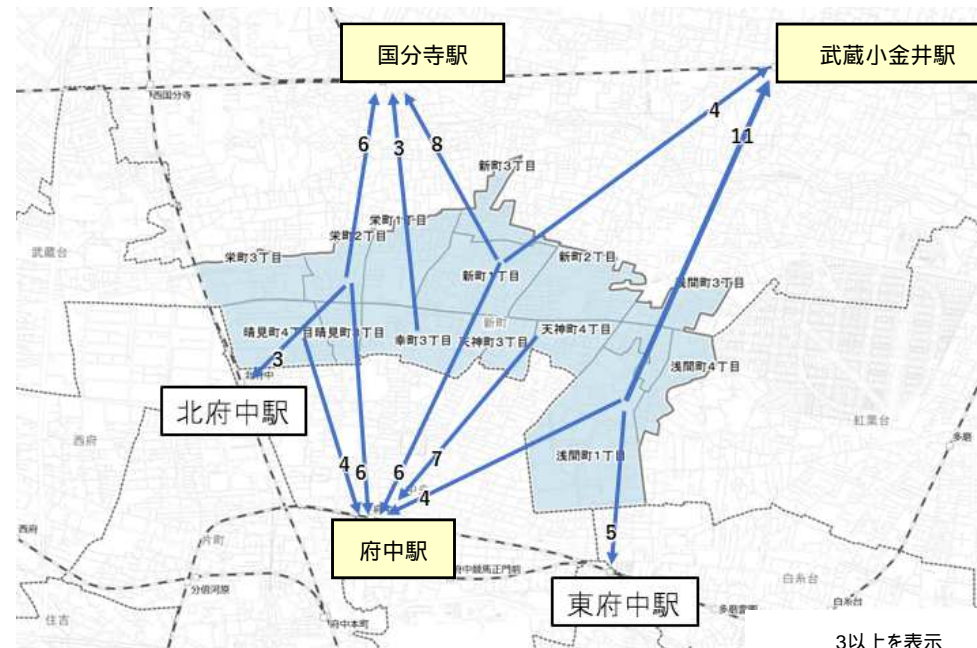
国分寺駅

武蔵小金井駅

西国分寺

6
3
8
4
11

新町3丁目
栄町1丁目
栄町2丁目
栄町3丁目
武蔵台
新町1丁目
新町2丁目
浅間町3丁目
晴見町4丁目
晴見町3丁目
幸町3丁目
新町
天神町4丁目
天神町3丁目
浅間町4丁目
3
北府中
北府中駅
紅葉台
多磨
西府
浅間町1丁目
4
6
6
7
4
5
府中駅
府中本町
分倍河原
府中競馬正門前
東府中駅
住吉
白糸台
多磨霊園
3以上を表示